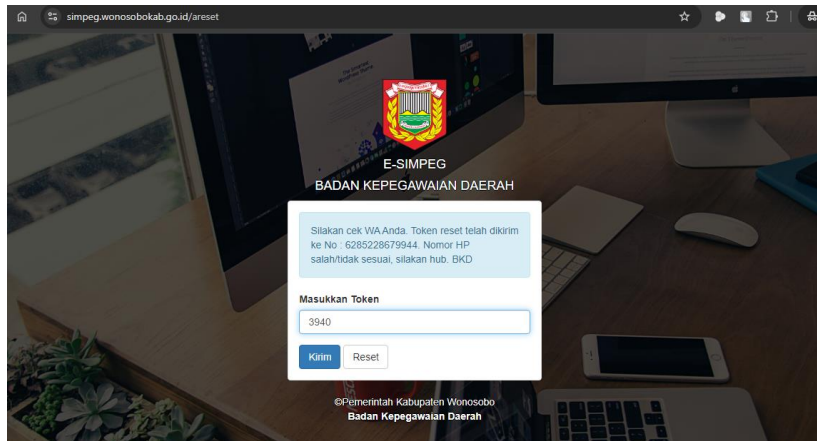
simpeg.wonosobokab.go.id/areset

E-SIMPEG
BADAN KEPEGAWAIAN DAERAH

Silakan cek WA Anda. Token reset telah dikirim ke No : 6285228679944. Nomor HP salah/tidak sesuai, silakan hub. BKD

Masukkan Token

3940

Kirim Reset

©Pemerintah Kabupaten Wonosobo
Badan Kepegawaian Daerah